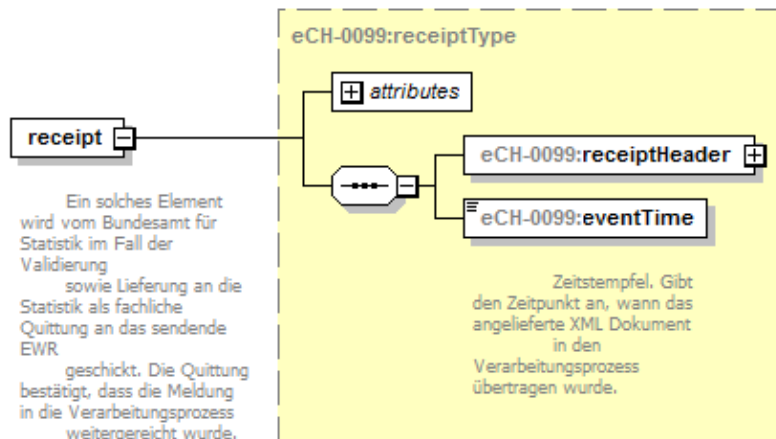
eCH-0099:receiptType

attributes

receipt

eCH-0099:receiptHeader

eCH-0099:eventTime

Ein solches Element wird vom Bundesamt für Statistik im Fall der Validierung sowie Lieferung an die Statistik als fachliche Quittung an das sendende EWR geschickt. Die Quittung bestätigt, dass die Meldung in die Verarbeitungsprozess weitergereicht wurde.

Zeitstempfel. Gibt den Zeitpunkt an, wann das angelieferte XML Dokument in den Verarbeitungprozess übertragen wurde.